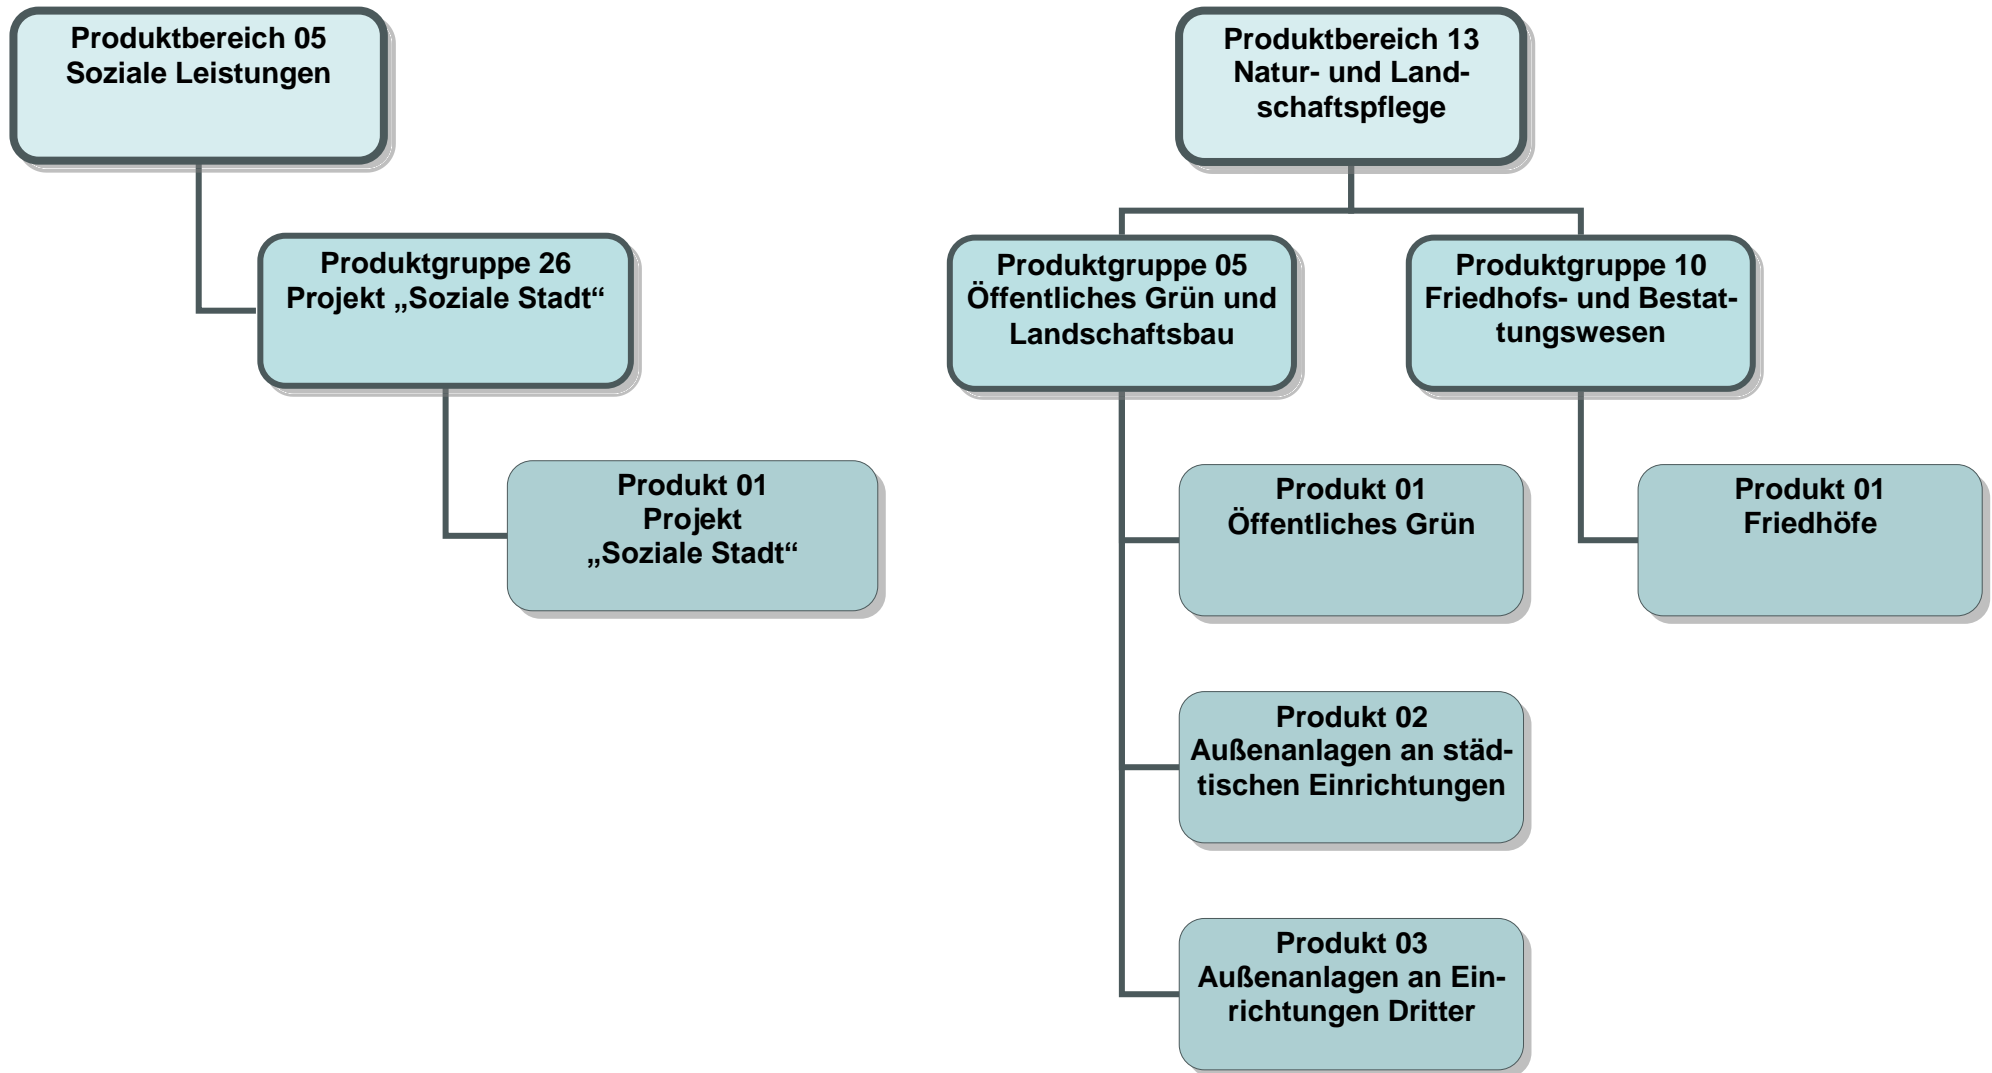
Produktbereich 05
Soziale Leistungen

Produktgruppe 26
Projekt „Soziale Stadt“

Produkt 01
Projekt
„Soziale Stadt“

Produktbereich 13
Natur- und Landschaftspflege

Produktgruppe 05
Öffentliches Grün und Landschaftsbau

Produktgruppe 10
Friedhofs- und Bestattungswesen

Produkt 01
Öffentliches Grün

Produkt 01
Friedhöfe

Produkt 02
Außenanlagen an städtischen Einrichtungen

Produkt 03
Außenanlagen an Einrichtungen Dritter